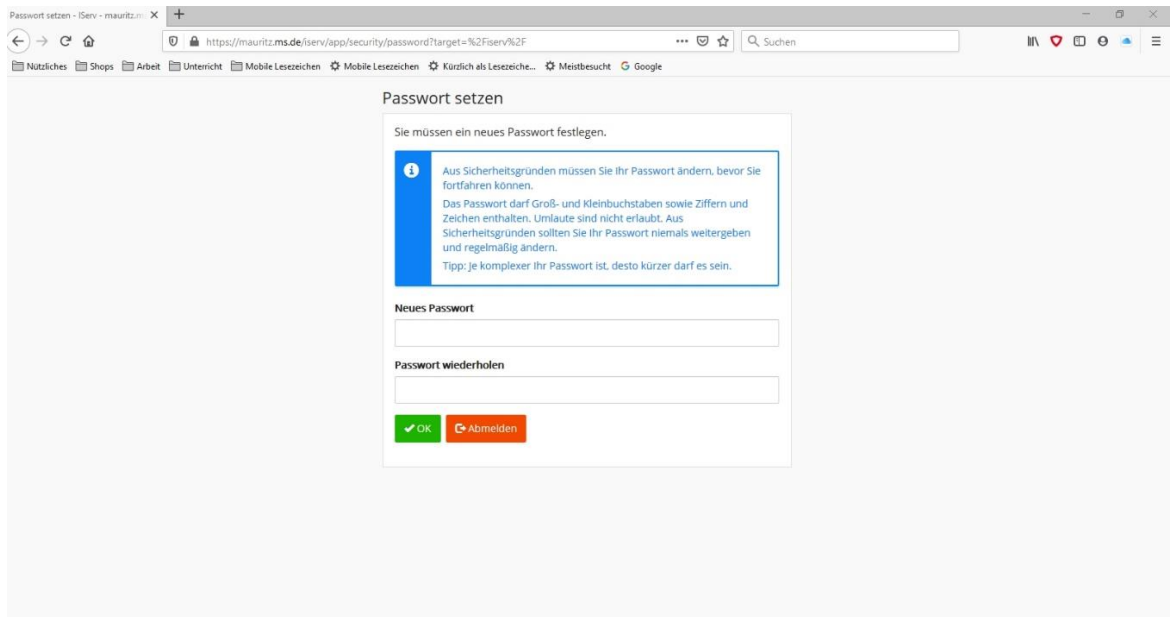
Passwort setzen - IServ - mauritz.m

https://mauritz.ms.de/iserv/app/security/password?target=%2Fiserv%2F

Suchen

Nützliches Shops Arbeit Unterricht Mobile Lesezeichen Mobile Lesezeichen Kürzlich als Lesezeiche... Meistbesucht Google

Passwort setzen

Sie müssen ein neues Passwort festlegen.

Aus Sicherheitsgründen müssen Sie Ihr Passwort ändern, bevor Sie fortfahren können.

Das Passwort darf Groß- und Kleinbuchstaben sowie Ziffern und Zeichen enthalten. Umlaute sind nicht erlaubt. Aus Sicherheitsgründen sollten Sie Ihr Passwort niemals weitergeben und regelmäßig ändern.

Tipp: Je komplexer Ihr Passwort ist, desto kürzer darf es sein.

Neues Passwort

Passwort wiederholen

OK

Abmelden